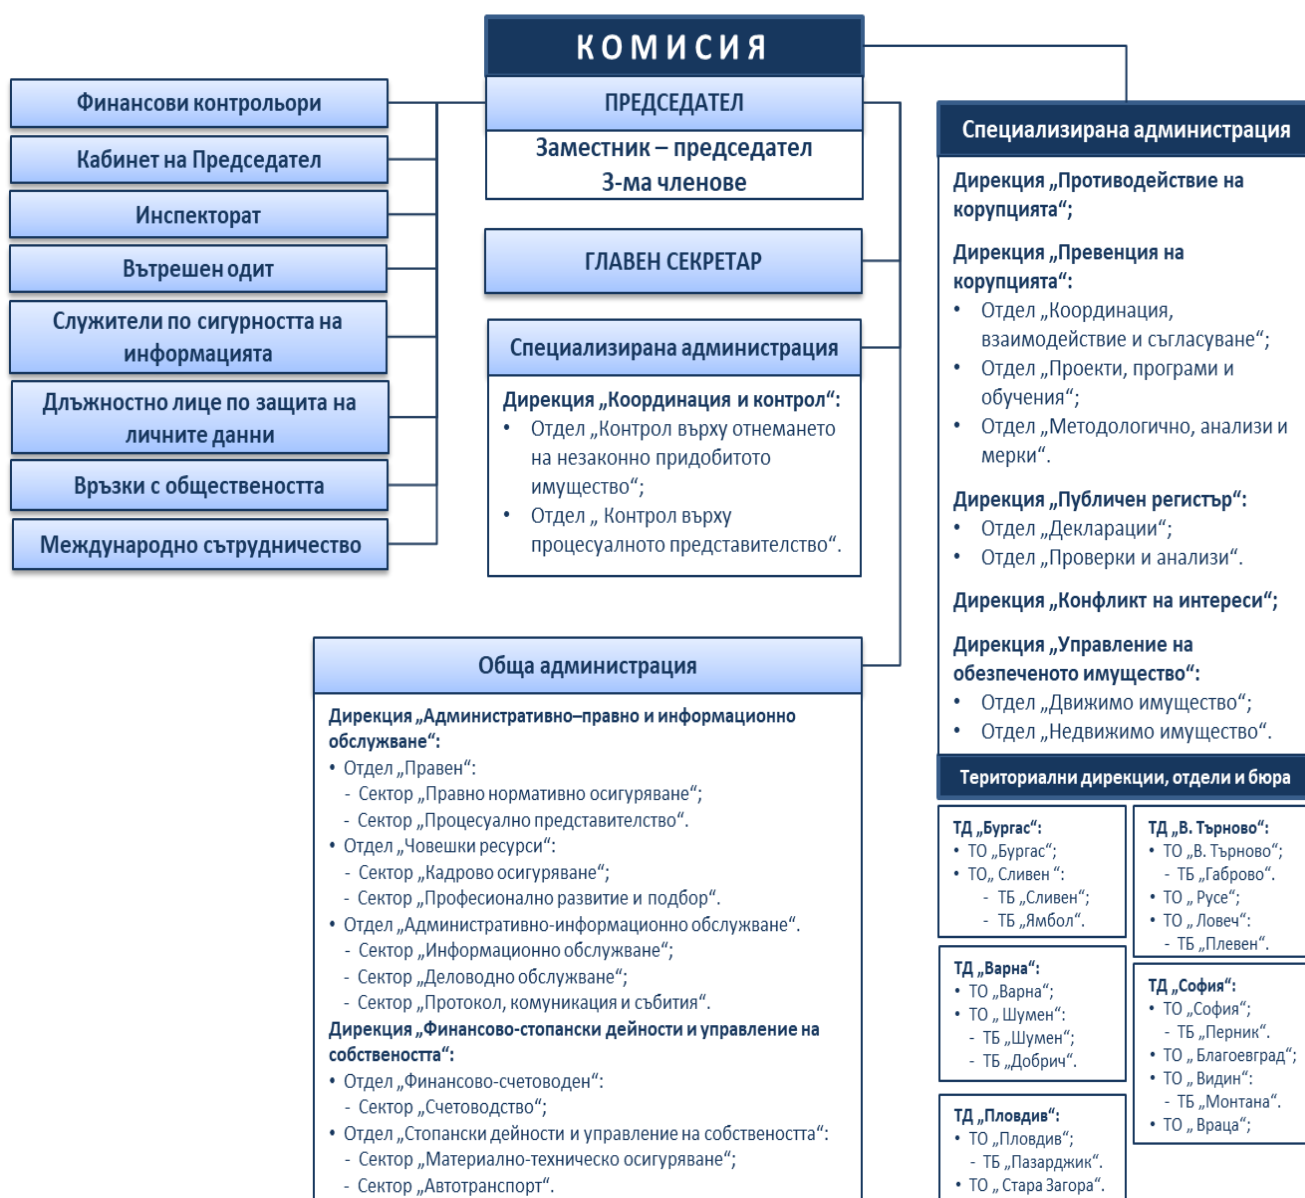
КОМИСИЯ

ПРЕДСЕДАТЕЛ

Заместник – председател
3-ма членове

Финансови контрольори

Кабинет на Председател

Инспекторат

Вътрешен одит

Служители по сигурността на информацията

Длъжностно лице по защита на личните данни

Връзки с обществеността

Международно сътрудничество

ГЛАВЕН СЕКРЕТАР

Специализирана администрация

Дирекция „Координация и контрол“:
• Отдел „Контрол върху отнемането на незаконно придобитото имущество“;
• Отдел „ Контрол върху процесуалното представителство“.

Специализирана администрация

Дирекция „Противодействие на корупцията“;

Дирекция „Превенция на корупцията“:
• Отдел „Координация, взаимодействие и съгласуване“;
• Отдел „Проекти, програми и обучения“;
• Отдел „Методологично, анализи и мерки“.

Дирекция „Публичен регистър“:
• Отдел „Декларации“;
• Отдел „Проверки и анализи“.

Дирекция „Конфликт на интереси“;

Дирекция „Управление на обезпеченото имущество“:
• Отдел „Движимо имущество“;
• Отдел „Недвижимо имущество“.

Обща администрация

Дирекция „Административно–правно и информационно обслужване“:
• Отдел „Правен“:
- Сектор „Правно нормативно осигуряване“;
- Сектор „Процесуално представителство“.
• Отдел „Човешки ресурси“:
- Сектор „Кадрово осигуряване“;
- Сектор „Професионално развитие и подбор“.
• Отдел „Административно-информационно обслужване“.
- Сектор „Информационно обслужване“;
- Сектор „Деловодно обслужване“;
- Сектор „Протокол, комуникация и събития“.
Дирекция „Финансово-стопански дейности и управление на собствеността“:
• Отдел „Финансово-счетоводен“:
- Сектор „Счетоводство“;
• Отдел „Стопански дейности и управление на собствеността“:
- Сектор „Материално-техническо осигуряване“;
- Сектор „Автотранспорт“.

Териториални дирекции, отдели и бюра

ТД „Бургас“:
• ТО „Бургас“;
• ТО„ Сливен “:
- ТБ „Сливен“;
- ТБ „Ямбол“.

ТД „В. Търново“:
• ТО „В. Търново“;
- ТБ „Габрово“.
• ТО „Русе“;
• ТО „ Ловеч“:
- ТБ „Плевен“.

ТД „Варна“:
• ТО „Варна“;
• ТО „ Шумен“:
- ТБ „Шумен“;
- ТБ „Добрич“.

ТД „София“:
• ТО „София“;
- ТБ „Перник“.
• ТО „ Благоевград“;
• ТО „ Видин“:
- ТБ „Монтана“.
• ТО „ Враца“;

ТД „Пловдив“:
• ТО „Пловдив“;
- ТБ „Пазарджик“.
• ТО „ Стара Загора“.